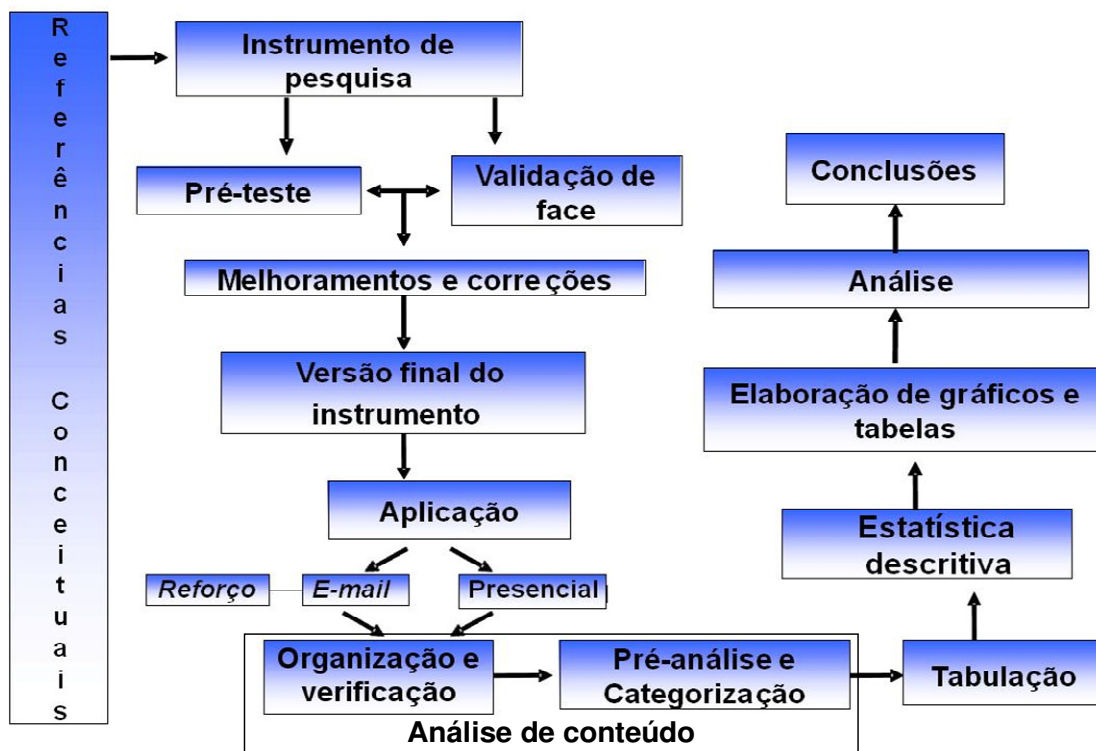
Referências Conceituais

Instrumento de pesquisa

Pré-teste

Validação de face

Melhoramentos e correções

Versão final do instrumento

Aplicação

Reforço

E-mail

Presencial

Organização e verificação

Pré-análise e Categorização

Análise de conteúdo

Tabulação

Estatística descritiva

Elaboração de gráficos e tabelas

Análise

Conclusões